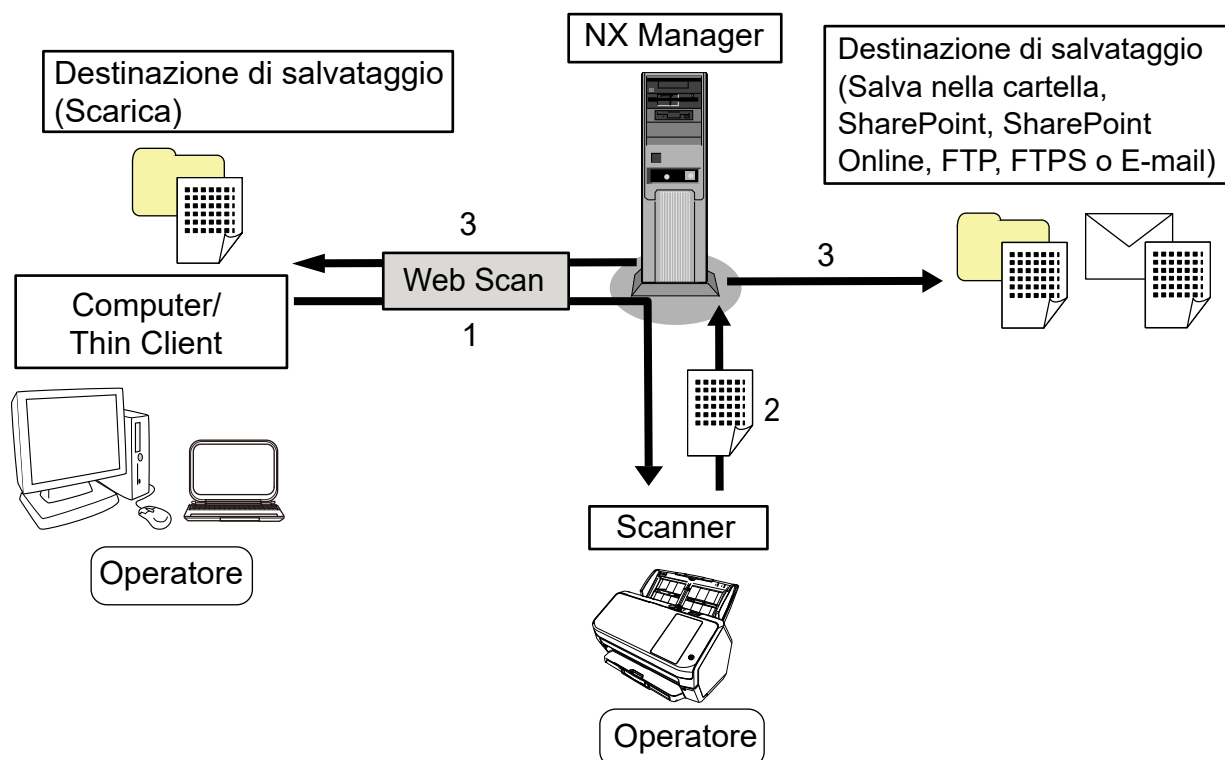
NX Manager

Destinazione di salvataggio (Scarica)

Destinazione di salvataggio (Salva nella cartella, SharePoint, SharePoint Online, FTP, FTPS o E-mail)

3

Web Scan

3

Computer/ Thin Client

1

2

Operatore

Scanner

Operatore